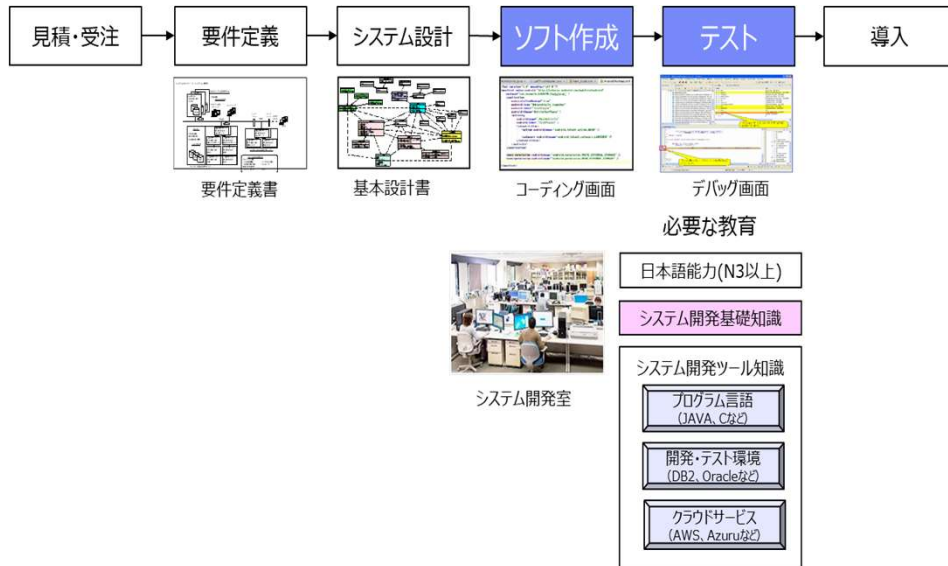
見積・受注

要件定義

システム設計

ソフト作成

テスト

導入

要件定義書

基本設計書

コーディング画面

デバッグ画面

必要な教育

日本語能力(N3以上)

システム開発基礎知識

システム開発室

システム開発ツール知識

プログラム言語
(JAVA、Cなど)

開発・テスト環境
(DB2、Oracleなど)

クラウドサービス
(AWS、Azuruなど)